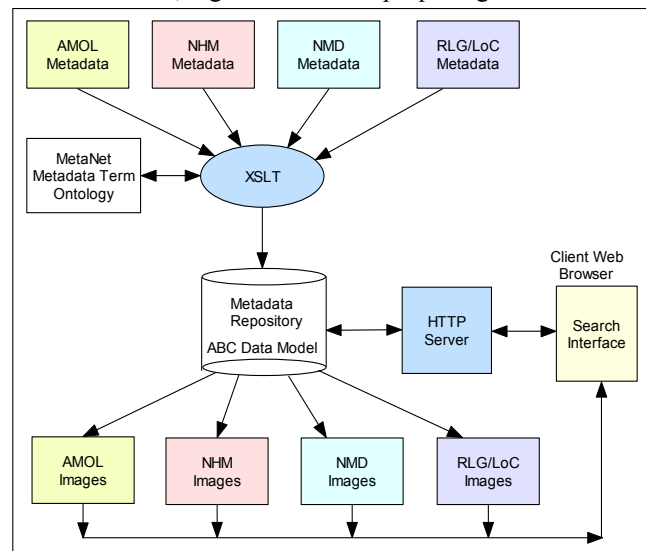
AMOL Metadata

NHM Metadata

NMD Metadata

RLG/LoC Metadata

MetaNet Metadata Term Ontology

XSLT

Metadata Repository
ABC Data Model

HTTP Server

Client Web Browser

Search Interface

AMOL Images

NHM Images

NMD Images

RLG/LoC Images